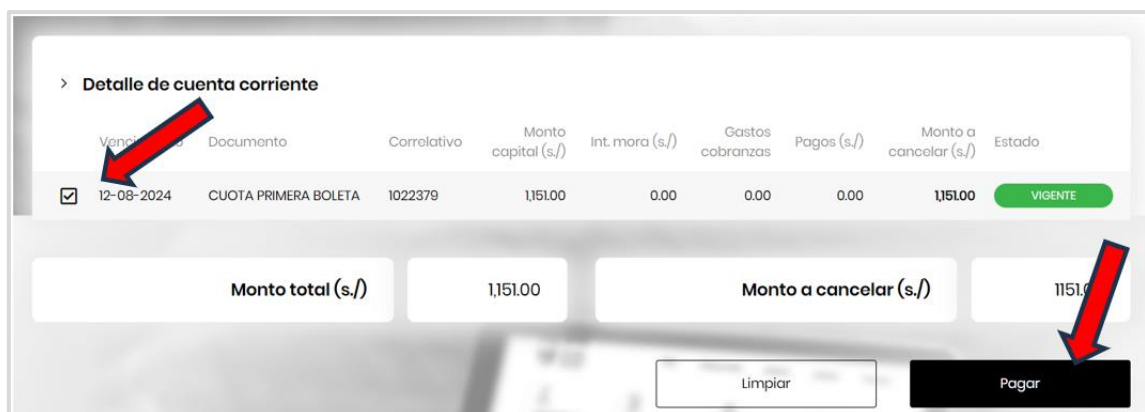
> Detalle de cuenta corriente

| Venci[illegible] | Documento | Correlativo | Monto capital (s./) | Int. mora (s./) | Gastos cobranzas | Pagos (s./) | Monto a cancelar (s./) | Estado |
|---|---|---|---|---|---|---|---|---|
| 12-08-2024 | CUOTA PRIMERA BOLETA | 1022379 | 1,151.00 | 0.00 | 0.00 | 0.00 | 1,151.00 | VIGENTE |

Monto total (s./)

1,151.00

Monto a cancelar (s./)

1151.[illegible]

Limpiar

Pagar